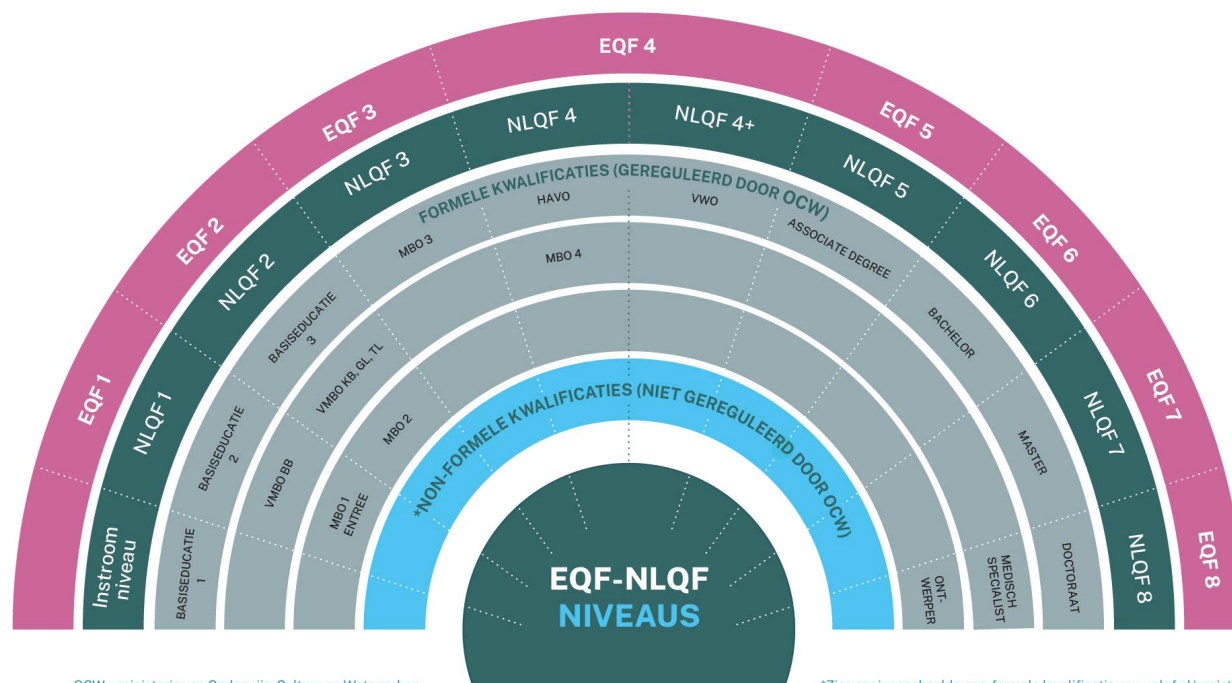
EQF 4

EQF 3

EQF 5

EQF 2

EQF 6

EQF 1

EQF 7

EQF 8

NLQF 4

NLQF 4+

NLQF 3

NLQF 5

NLQF 2

NLQF 6

NLQF 1

NLQF 7

Instroom niveau

NLQF 8

FORMELE KWALIFICATIES (GEREGULEERD DOOR OCW)

HAVO

VWO

MBO 3

MBO 4

ASSOCIATE DEGREE

BASISEDUCATIE 3

BACHELOR

VMBO KB, GL, TL

MBO 2

BASISEDUCATIE 2

MASTER

VMBO BB

MBO 1 ENTREE

BASISEDUCATIE 1

*NON-FORMELE KWALIFICATIES (NIET GEREGULEERD DOOR OCW)

ONT-WERPER

MEDISCH SPECIALIST

DOCTORAAT

EQF-NLQF
NIVEAUS

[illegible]

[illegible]